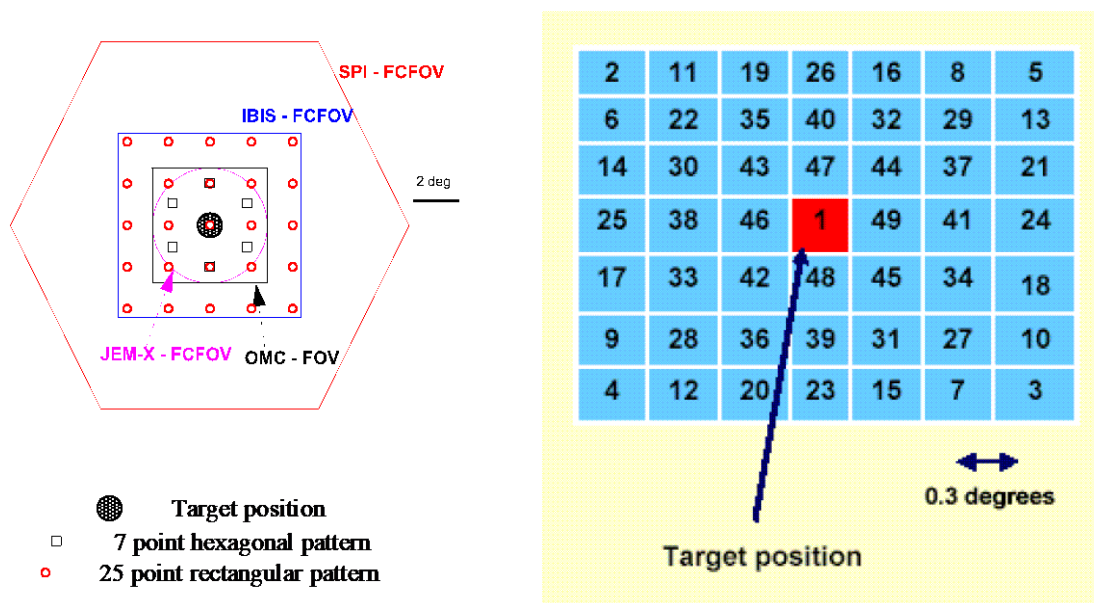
SPI - FCFOV

IBIS - FCFOV

2 deg

JEM-X - FCFOV

OMC - FOV

Target position

7 point hexagonal pattern

25 point rectangular pattern

| 2 | 11 | 19 | 26 | 16 | 8 | 5 |
|---|---|---|---|---|---|---|
| 6 | 22 | 35 | 40 | 32 | 29 | 13 |
| 14 | 30 | 43 | 47 | 44 | 37 | 21 |
| 25 | 38 | 46 | 1 | 49 | 41 | 24 |
| 17 | 33 | 42 | 48 | 45 | 34 | 18 |
| 9 | 28 | 36 | 39 | 31 | 27 | 10 |
| 4 | 12 | 20 | 23 | 15 | 7 | 3 |

0.3 degrees

Target position